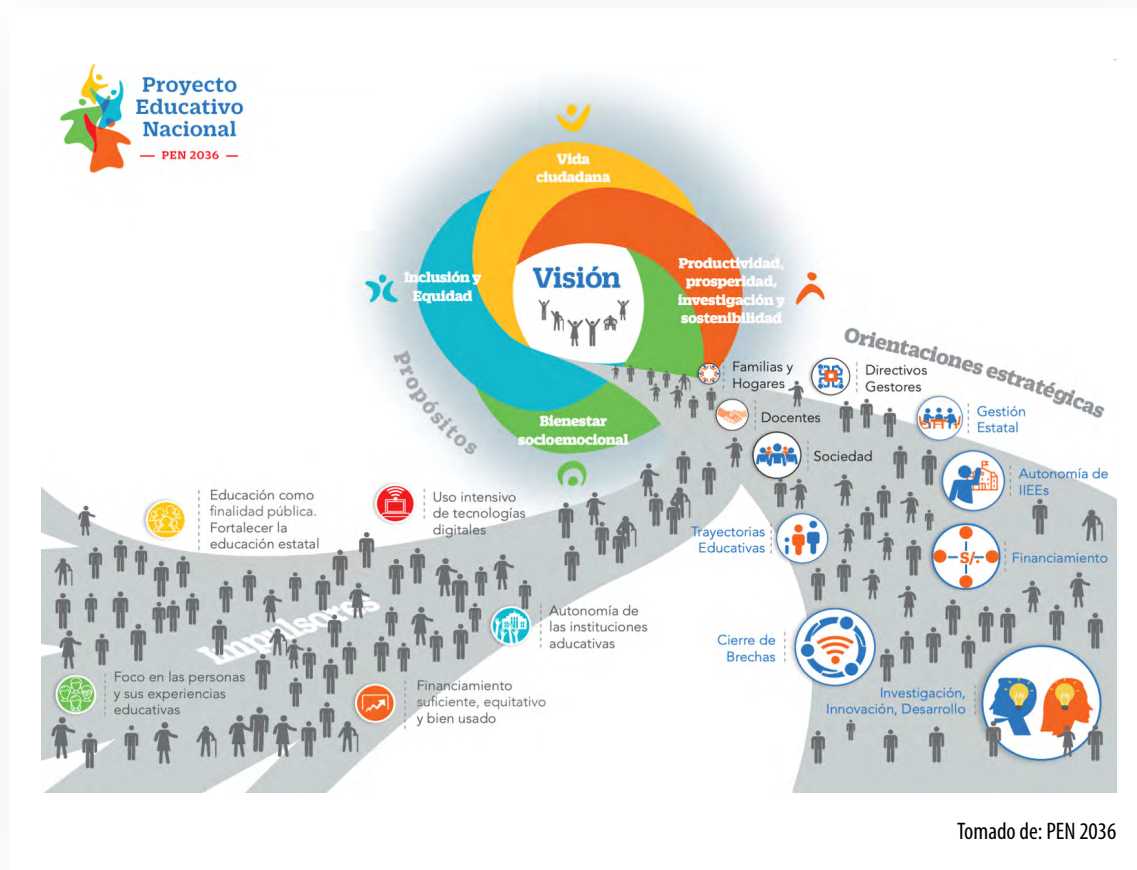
Proyecto Educativo Nacional
— PEN 2036 —

Vida ciudadana

Inclusión y Equidad

Visión

Productividad, prosperidad, investigación y sostenibilidad

Bienestar socioemocional

Propósitos

Orientaciones estratégicas

Familias y Hogares

Directivos Gestores

Docentes

Gestión Estatal

Sociedad

Autonomía de IIEEs

Trayectorias Educativas

S/.

Financiamiento

Cierre de Brechas

Investigación, Innovación, Desarrollo

Educación como finalidad pública. Fortalecer la educación estatal

Uso intensivo de tecnologías digitales

Impulsores

Autonomía de las instituciones aducativas

Foco en las personas y sus experiencias educativas

Financiamiento suficiente, equitativo y bien usado

Tomado de: PEN 2036